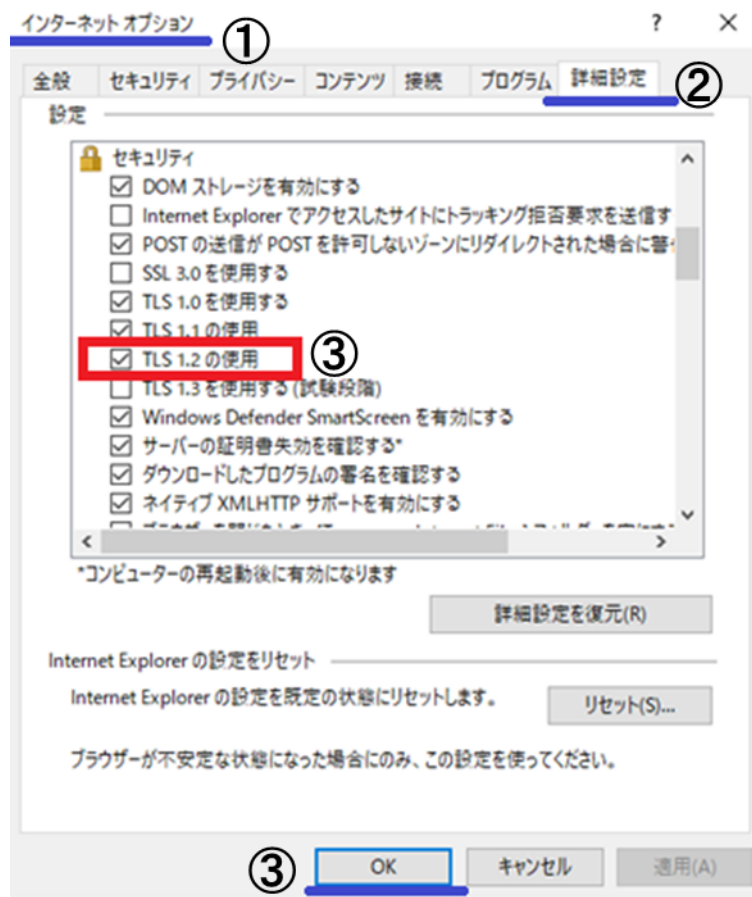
インターネット オプション ①

? ×

全般 セキュリティ プライバシー コンテンツ 接続 プログラム 詳細設定 ②

設定

セキュリティ
DOM ストレージを有効にする
Internet Explorer でアクセスしたサイトにトラッキング拒否要求を送信す
POST の送信が POST を許可しないゾーンにリダイレクトされた場合に警
SSL 3.0 を使用する
TLS 1.0 を使用する
TLS 1.1 の使用
TLS 1.2 の使用 ③
TLS 1.3 を使用する (試験段階)
Windows Defender SmartScreen を有効にする
サーバーの証明書失効を確認する*
ダウンロードしたプログラムの署名を確認する
ネイティブ XMLHTTP サポートを有効にする
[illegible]

*コンピューターの再起動後に有効になります

詳細設定を復元(R)

Internet Explorer の設定をリセット

Internet Explorer の設定を既定の状態にリセットします。

リセット(S)...

ブラウザーが不安定な状態になった場合にのみ、この設定を使ってください。

③ OK キャンセル 適用(A)